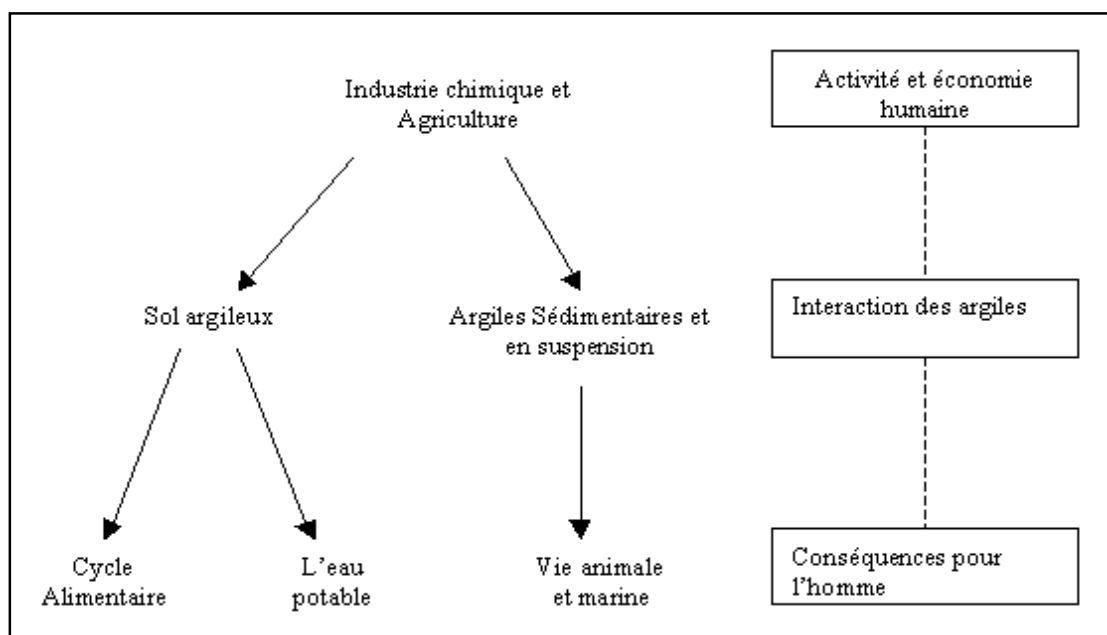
Industrie chimique et Agriculture

Sol argileux

Argiles Sédimentaires et en suspension

Cycle Alimentaire

L'eau potable

Vie animale et marine

Activité et économie humaine

Interaction des argiles

Conséquences pour l'homme